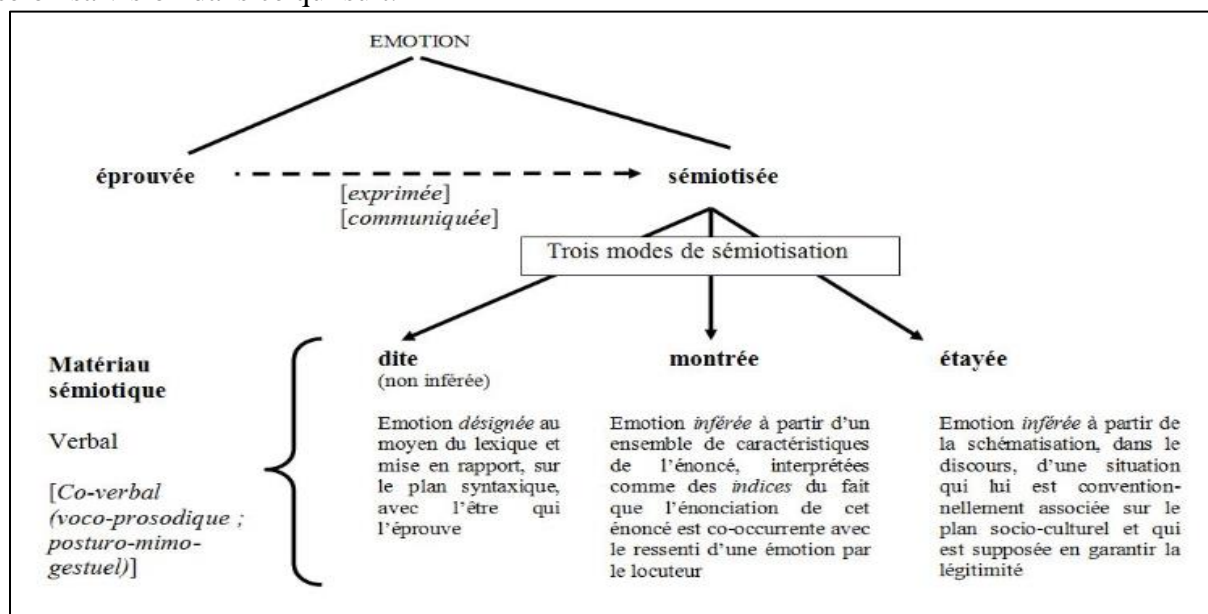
EMOTION

éprouvée

[*exprimée*]
[*communiquée*]

sémiotisée

Trois modes de sémiotisation

Matériau sémiotique

Verbal

[*Co-verbal (voco-prosodique ; posturo-mimo-gestuel)*]

dite
(non inférée)

Emotion *désignée* au moyen du lexique et mise en rapport, sur le plan syntaxique, avec l'être qui l'éprouve

montrée

Emotion *inférée* à partir d'un ensemble de caractéristiques de l'énoncé, interprétées comme des *indices* du fait que l'énonciation de cet énoncé est co-occurrente avec le ressenti d'une émotion par le locuteur

étayée

Emotion *inférée* à partir de la schématisation, dans le discours, d'une situation qui lui est conventionnellement associée sur le plan socio-culturel et qui est supposée en garantir la légitimité